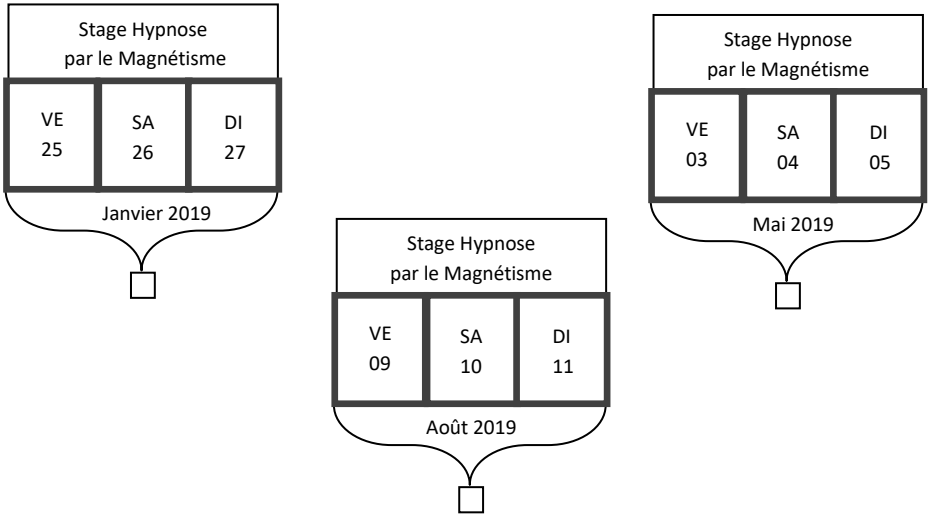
Stage Hypnose par le Magnétisme

| VE 25 | SA 26 | DI 27 |
|---|---|---|

Janvier 2019

Stage Hypnose par le Magnétisme

| VE 09 | SA 10 | DI 11 |
|---|---|---|

Août 2019

Stage Hypnose par le Magnétisme

| VE 03 | SA 04 | DI 05 |
|---|---|---|

Mai 2019